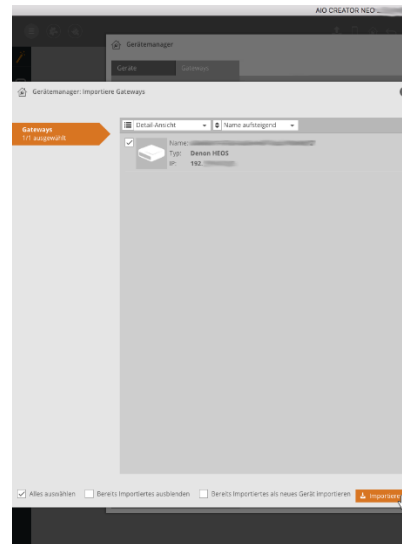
AIO CREATOR NEO

Gerätemanager

Geräte

Gateways

Gerätemanager: Importiere Gateways

Gateways
1/1 ausgewählt

Detail-Ansicht

Name aufsteigend

Name: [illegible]
Typ: Denon HEOS
IP: 192.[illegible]

Alles auswählen

Bereits Importiertes ausblenden

Bereits Importiertes als neues Gerät importieren

Importieren